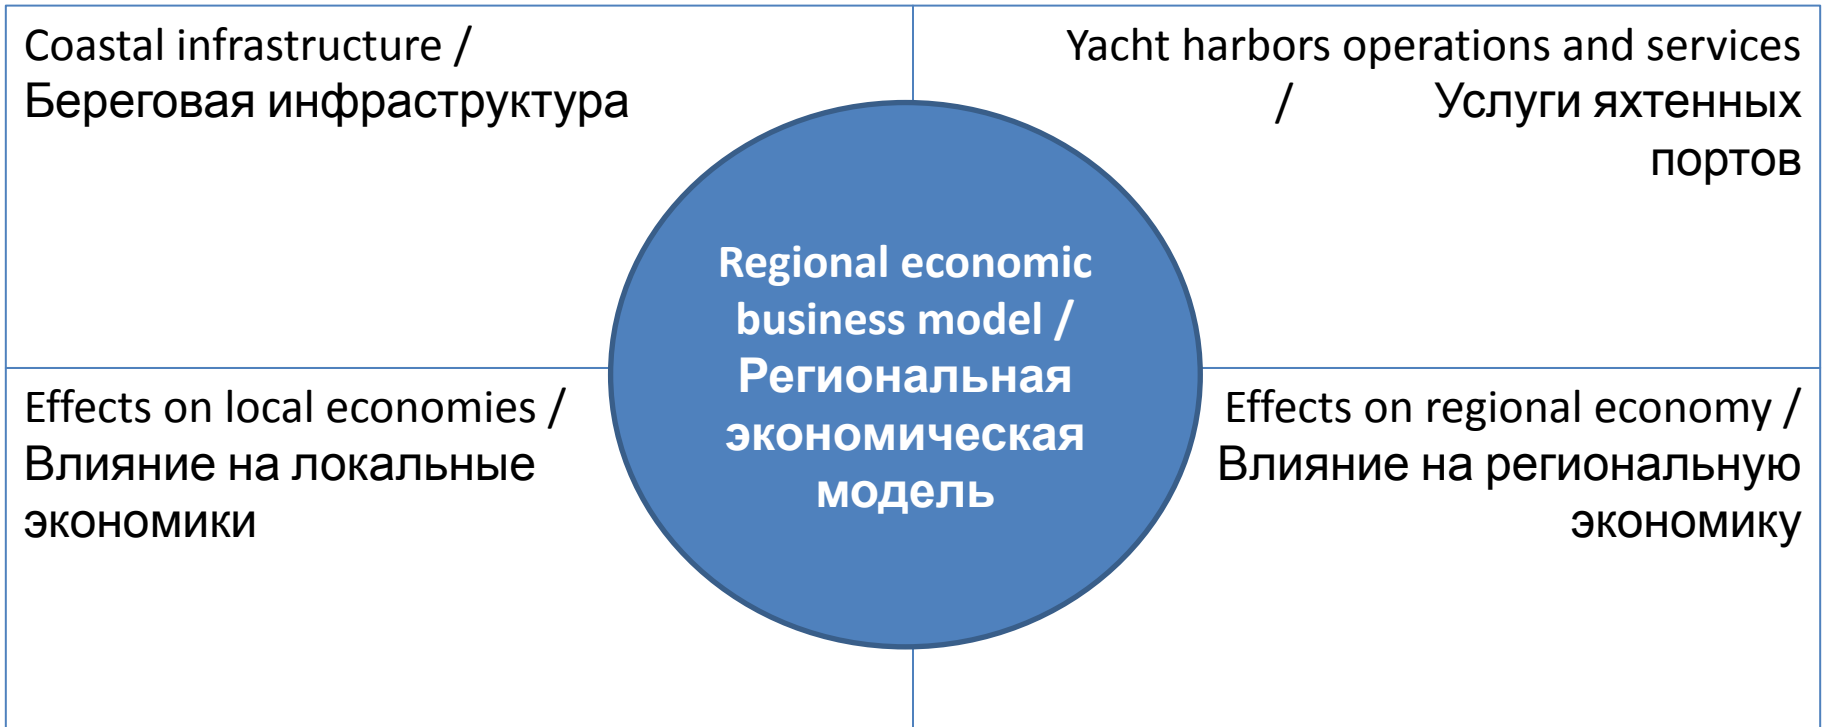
Coastal infrastructure / Береговая инфраструктура

Yacht harbors operations and services / Услуги яхтенных портов

Regional economic business model / Региональная экономическая модель

Effects on local economies / Влияние на локальные экономики

Effects on regional economy / Влияние на региональную экономику